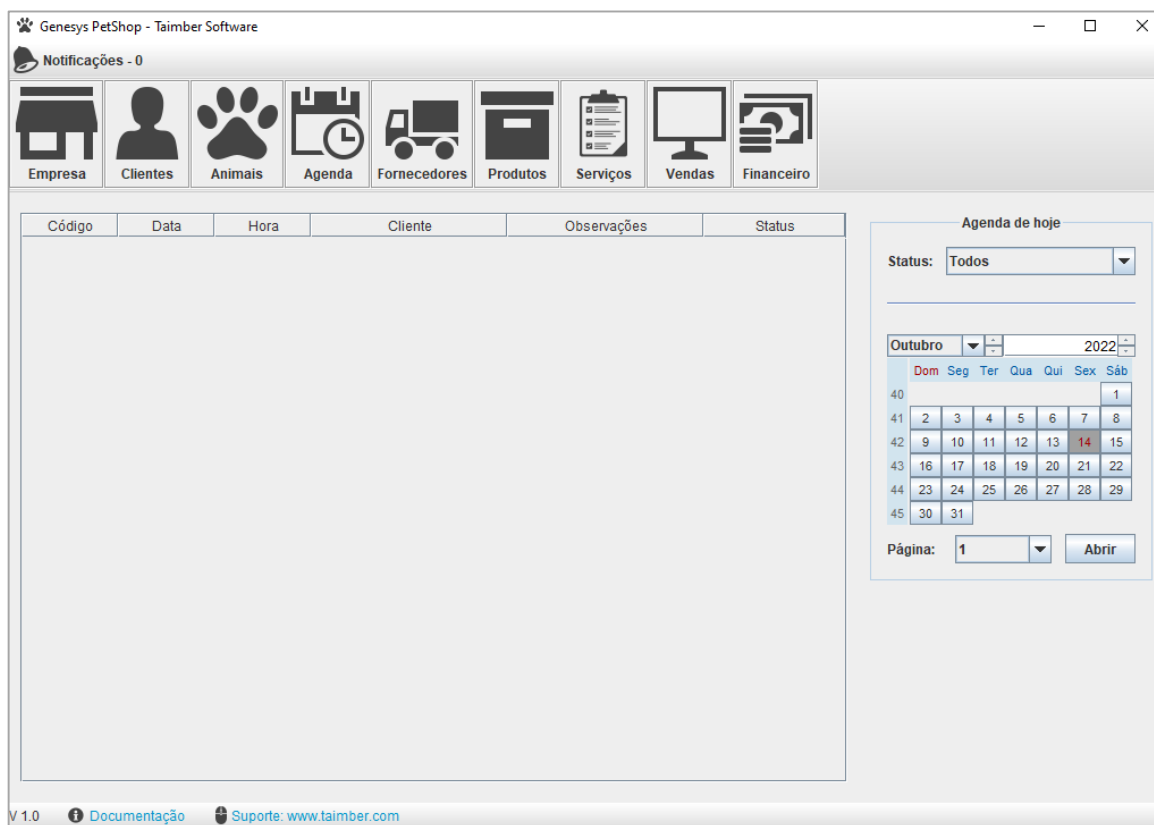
Genesys PetShop - Taimber Software

Notificações - 0

Empresa
Clientes
Animais
Agenda
Fornecedores
Produtos
Serviços
Vendas
Financeiro

| Código | Data | Hora | Cliente | Observações | Status |
|---|---|---|---|---|---|

Agenda de hoje

Status: Todos

Outubro 2022

| | Dom | Seg | Ter | Qua | Qui | Sex | Sáb |
|---|---|---|---|---|---|---|---|
| 40 | | | | | | | 1 |
| 41 | 2 | 3 | 4 | 5 | 6 | 7 | 8 |
| 42 | 9 | 10 | 11 | 12 | 13 | 14 | 15 |
| 43 | 16 | 17 | 18 | 19 | 20 | 21 | 22 |
| 44 | 23 | 24 | 25 | 26 | 27 | 28 | 29 |
| 45 | 30 | 31 | | | | | |

Página: 1
Abrir

V 1.0
Documentação
Suporte: www.taimber.com